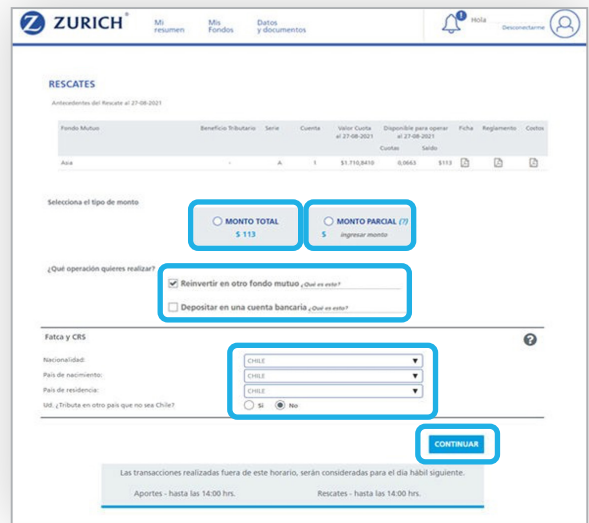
ZURICH

Mi resumen | Mis Fondos | Datos y documentos

1 Hola
Desconectarme

RESCATES

Antecedentes del Rescate al 27-08-2021

| Fondo Mutuo | Beneficio Tributario | Serie | Cuenta | Valor Cuota al 27-08-2021 | Disponible para operar al 27-08-2021 Cuotas | Saldo | Ficha | Reglamento | Costos |
|---|---|---|---|---|---|---|---|---|---|
| Asia | - | A | 1 | $1.710,8410 | 0,0663 | $113 | | | |

Selecciona el tipo de monto

MONTO TOTAL
$ 113

MONTO PARCIAL (?)
$ ingresar monto

¿Qué operación quieres realizar?

Reinvertir en otro fondo mutuo ¿Qué es esto?

Depositar en una cuenta bancaria ¿Qué es esto?

Fatca y CRS

?

Nacionalidad: CHILE
País de nacimiento: CHILE
País de residencia: CHILE
Ud. ¿Tributa en otro país que no sea Chile? Si No

CONTINUAR

Las transacciones realizadas fuera de este horario, serán consideradas para el día hábil siguiente.

Aportes - hasta las 14:00 hrs.

Rescates - hasta las 14:00 hrs.